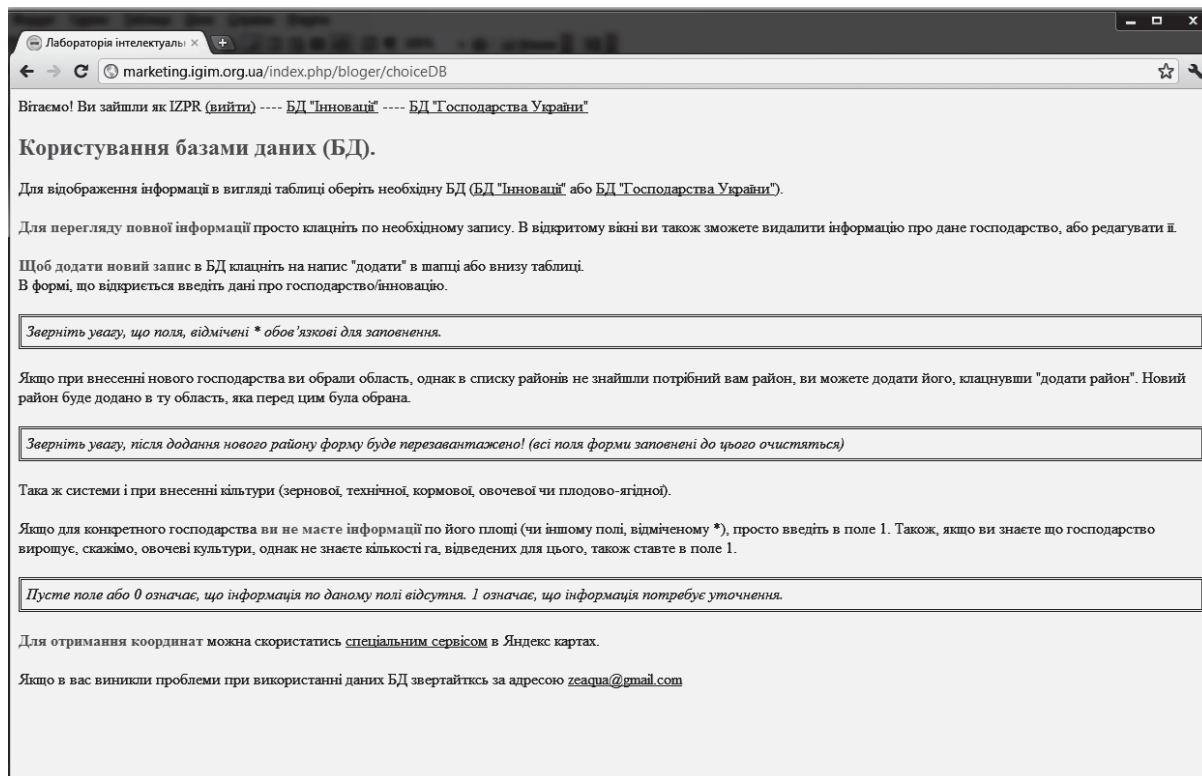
Лабораторія інтелектуалі ×

marketing.igim.org.ua/index.php/bloger/choiceDB

Вітаємо! Ви зайшли як IZPR (вийти) ---- БД "Інновації" ---- БД "Господарства України"

Користування базами даних (БД).

Для відображення інформаці в вигляді таблиці оберіть необхідну БД (БД "Інновації" або БД "Господарства України").

Для перегляду повної інформації просто клацніть по необхідному запису. В відкритому вікні ви також зможете видалити інформацію про дане господарство, або редагувати її.

Щоб додати новий запис в БД клацніть на напис "додати" в шапці або внизу таблиці.
В формі, що відкриється введіть дані про господарство/інновацію.

Зверніть увагу, що поля, відмічені * обов'язкові для заповнення.

Якщо при внесенні нового господарства ви обрали область, однак в списку районів не знайшли потрібний вам район, ви можете додати його, клацнувши "додати район". Новий район буде додано в ту область, яка перед цим була обрана.

Зверніть увагу, після додання нового району форму буде перезавантажено! (всі поля форми заповнені до цього очистяться)

Така ж системи і при внесенні кільтури (зернової, технічної, кормової, овочевої чи плодово-ягідної).

Якщо для конкретного господарства ви не маєте інформації по його площі (чи іншому полі, відміченому *), просто введіть в поле 1. Також, якщо ви знаєте що господарство вирощує, скажімо, овочеві культури, однак не знаєте кількості га, відведених для цього, також ставте в поле 1.

Пусте поле або 0 означає, що інформація по даному полі відсутня. 1 означає, що інформація потребує уточнення.

Для отримання координат можна скористатись спеціальним сервісом в Яндекс картах.

Якщо в вас виникли проблеми при використанні даних БД звертайткс за адресою zeaqua@gmail.com